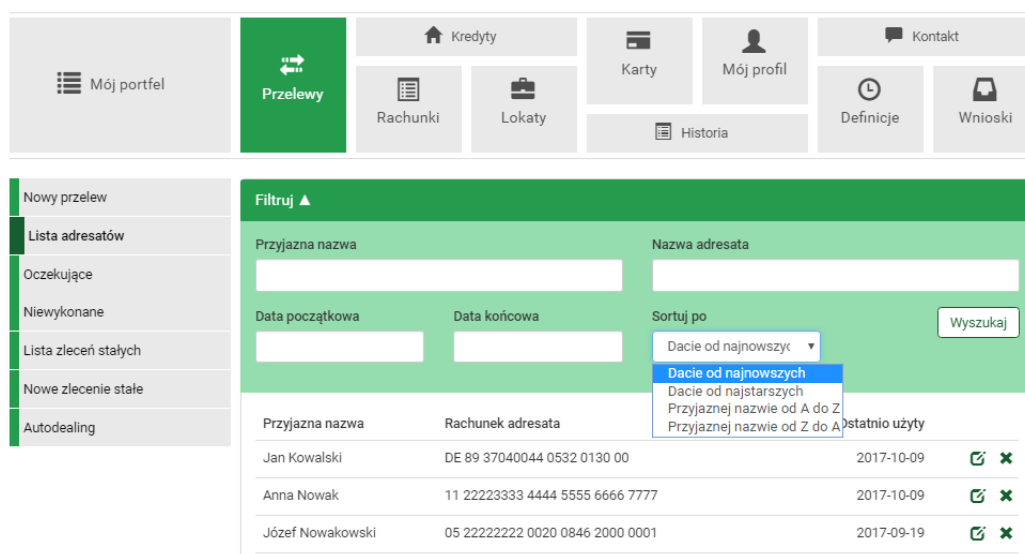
Mój portfel

Przelewy

Kredyty

Rachunki

Lokaty

Karty

Mój profil

Historia

Kontakt

Definicje

Wnioski

Nowy przelew

Lista adresatów

Oczekujące

Niewykonane

Lista zleceń stałych

Nowe zlecenie stałe

Autodealing

Filtruj ▲

Przyjazna nazwa

Nazwa adresata

Data początkowa

Data końcowa

Sortuj po

Dacie od najnowszyc

Wyszukaj

Dacie od najnowszych
Dacie od najstarszych
Przyjaznej nazwie od A do Z
Przyjaznej nazwie od Z do A

| Przyjazna nazwa | Rachunek adresata | Ostatnio użyty |
|---|---|---|
| Jan Kowalski | DE 89 37040044 0532 0130 00 | 2017-10-09 |
| Anna Nowak | 11 22223333 4444 5555 6666 7777 | 2017-10-09 |
| Józef Nowakowski | 05 22222222 0020 0846 2000 0001 | 2017-09-19 |